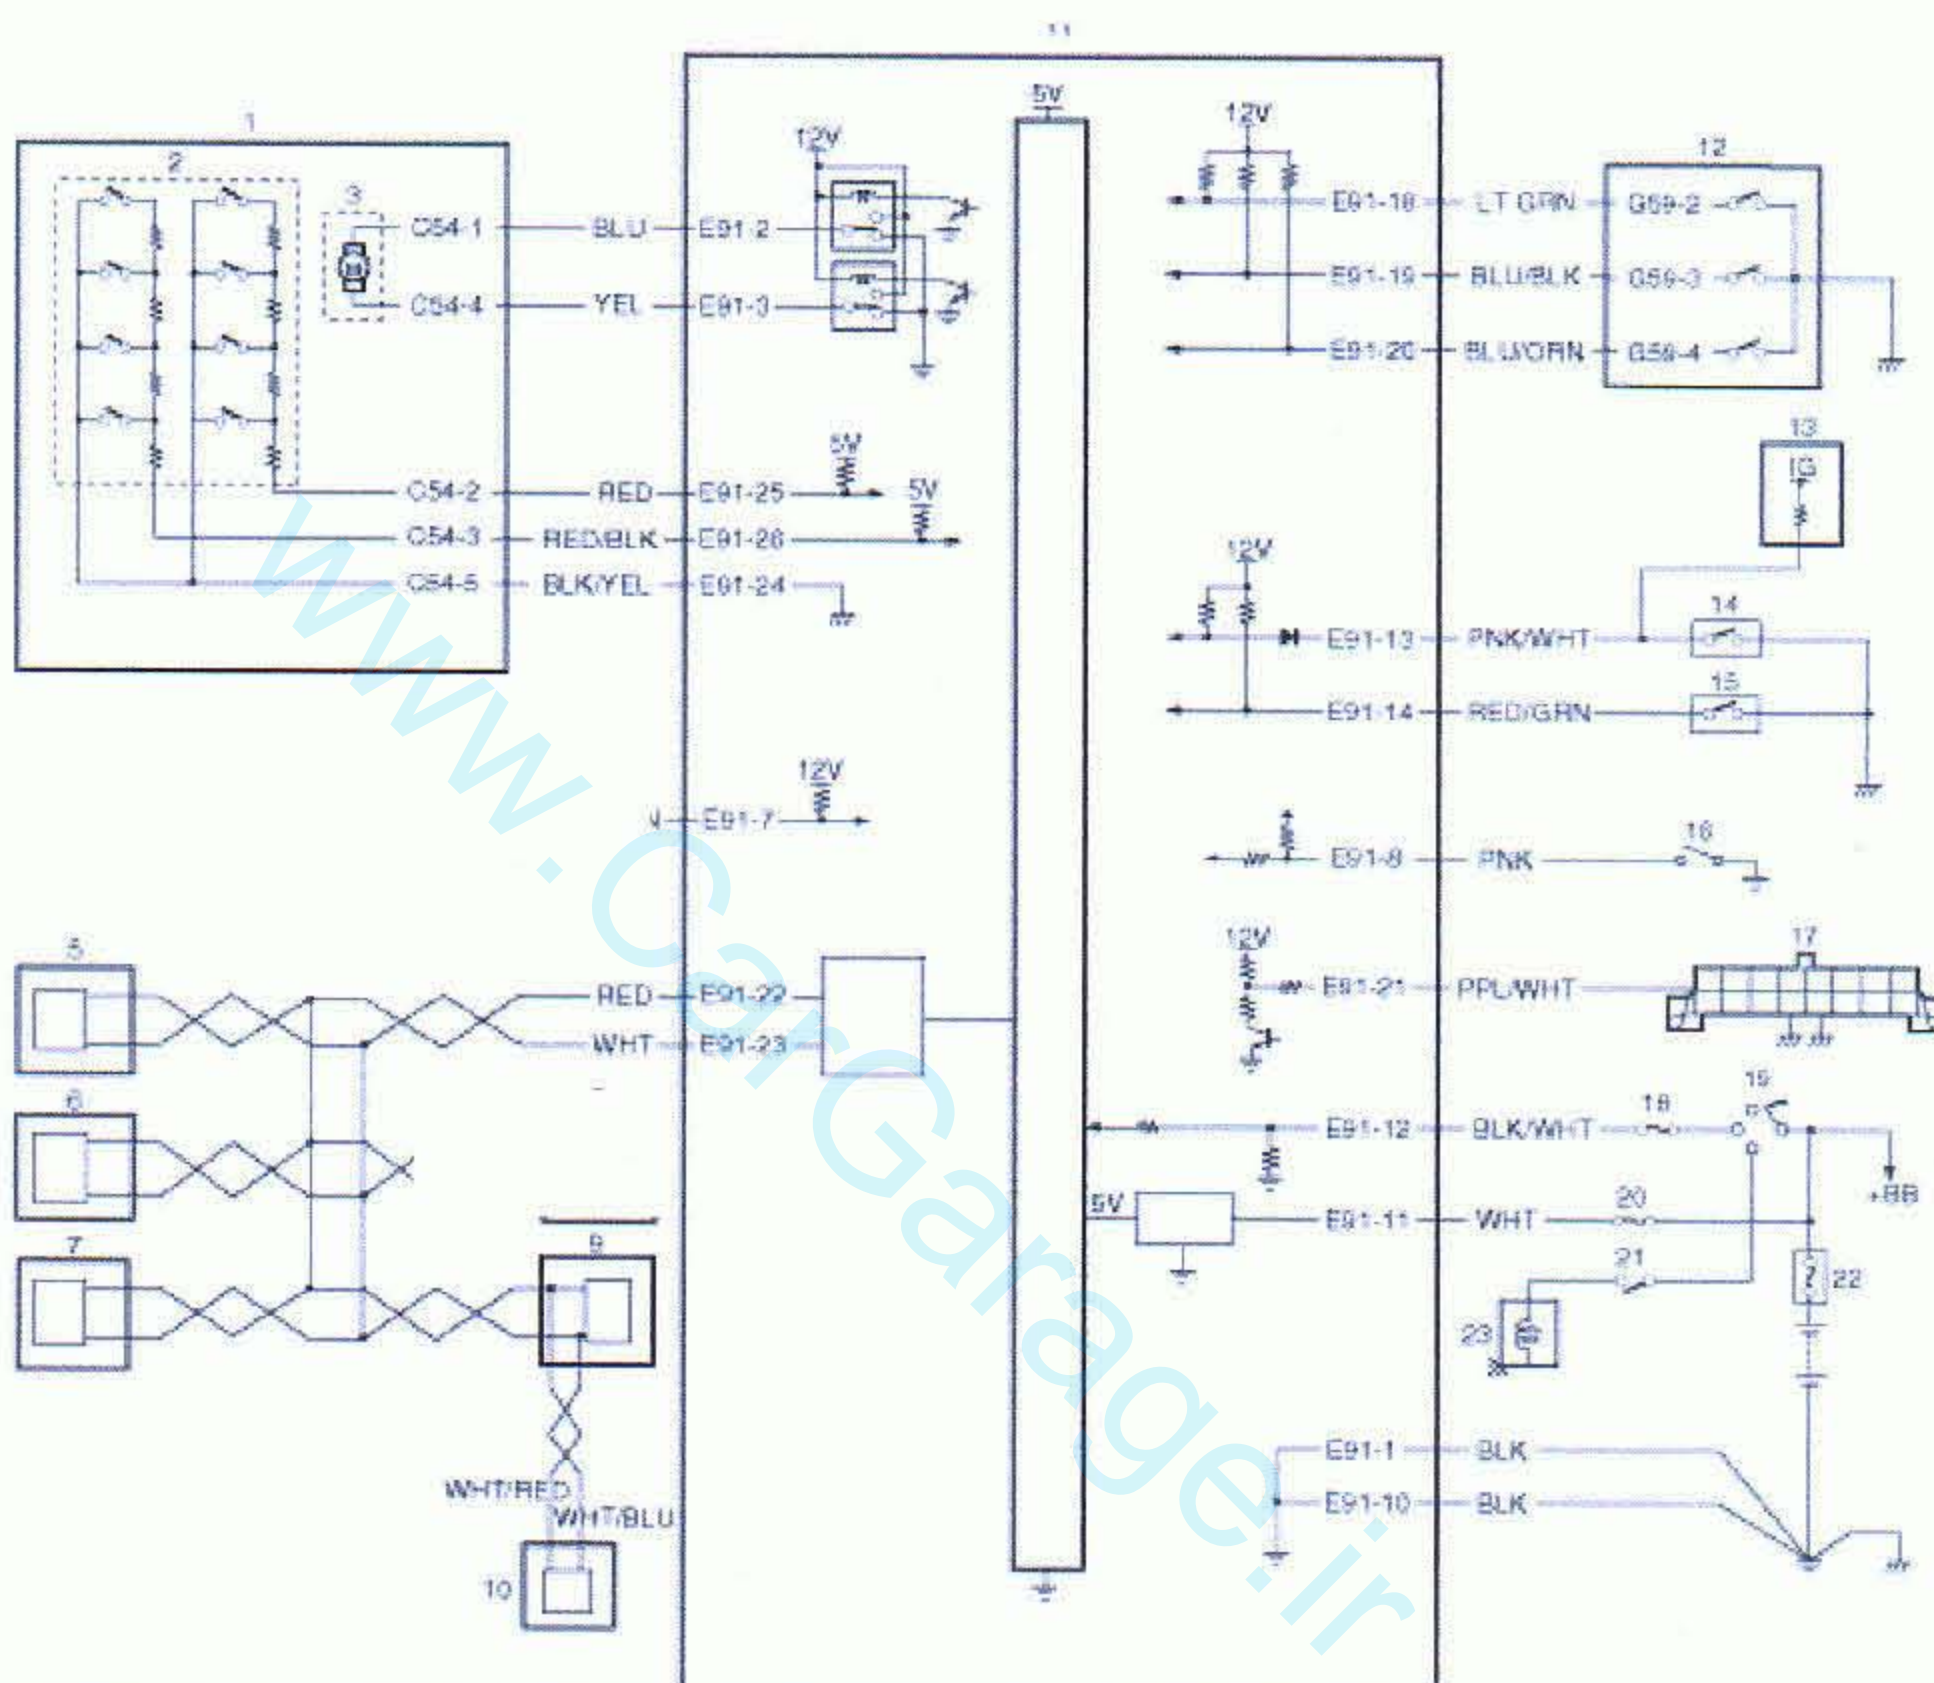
11

1

2

3

C54-1 BLU E91-2

C54-4 YEL E91-3

12V

5V

C54-2 RED E91-25

C54-3 RED/BLK E91-26

C54-5 BLK/YEL E91-24

5V

5V

12V

E91-18 LT GRN G59-2

E91-19 BLU/BLK G59-3

E91-20 BLU/ORN G59-4

12

13

IG

12V

E91-13 PNK/WHT

14

E91-14 RED/GRN

15

12V

E91-7

E91-8 PNK

16

12V

E91-21 PPL/WHT

17

5

RED E91-22

WHT E91-23

6

7

9

WHT/RED

WHT/BLU

10

E91-12 BLK/WHT

18

19

+BB

5V

E91-11 WHT

20

21

22

23

E91-1 BLK

E91-10 BLK

www.CarGarage.ir